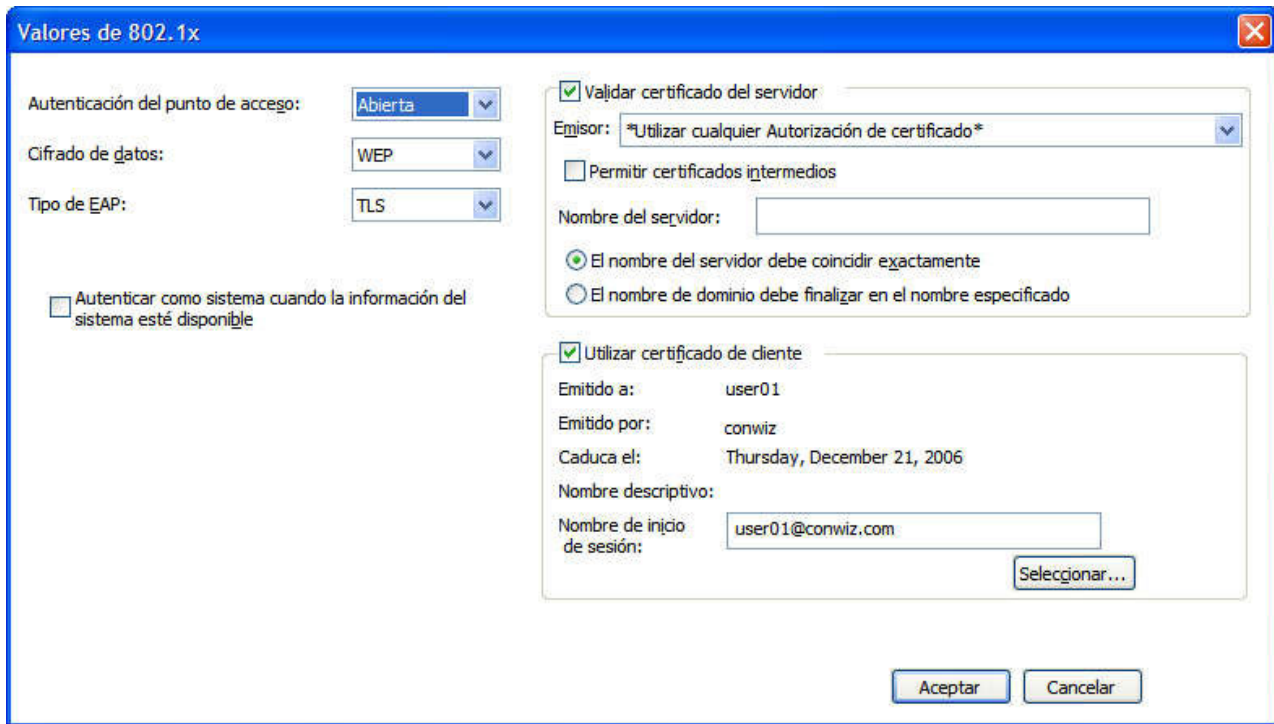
Valores de 802.1x

Autenticación del punto de acceso: Abierta

Cifrado de datos: WEP

Tipo de EAP: TLS

Autenticar como sistema cuando la información del sistema esté disponible

Validar certificado del servidor

Emisor: *Utilizar cualquier Autorización de certificado*

Permitir certificados intermedios

Nombre del servidor:

El nombre del servidor debe coincidir exactamente

El nombre de dominio debe finalizar en el nombre especificado

Utilizar certificado de cliente

Emitido a: user01

Emitido por: conwiz

Caduca el: Thursday, December 21, 2006

Nombre descriptivo:

Nombre de inicio de sesión: user01@conwiz.com

Seleccionar...

Aceptar

Cancelar